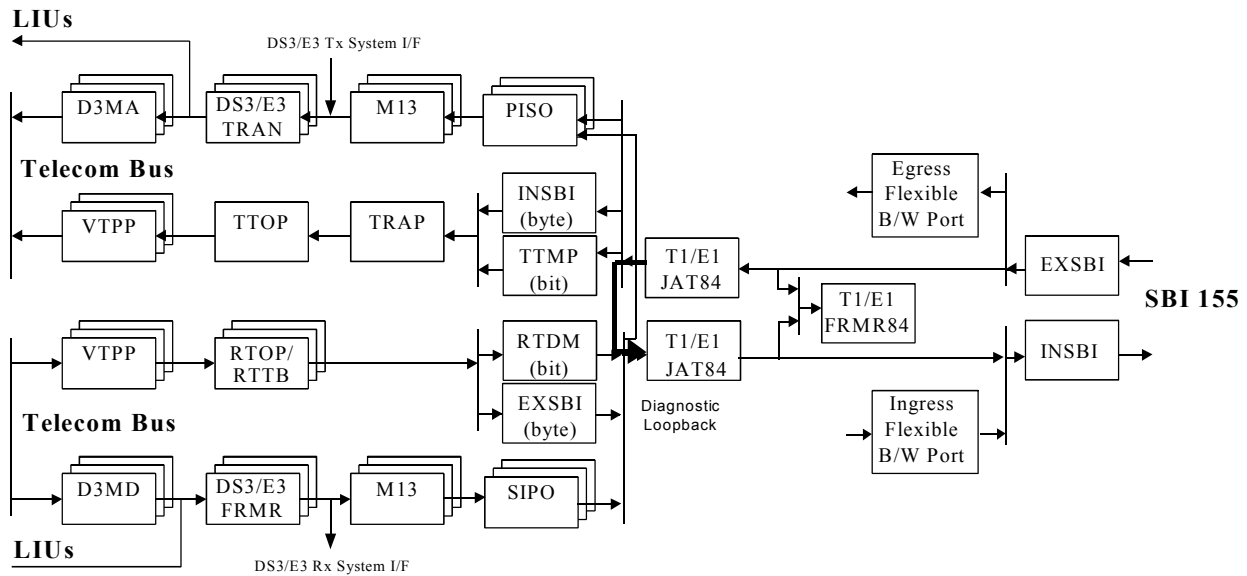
LIUs

DS3/E3 Tx System I/F

D3MA

DS3/E3 TRAN

M13

PISO

Telecom Bus

Egress Flexible B/W Port

VTPP

TTOP

TRAP

INSBI (byte)

TTMP (bit)

T1/E1 JAT84

EXSBI

SBI 155

T1/E1 FRMR84

VTPP

RTOP/ RTTB

RTDM (bit)

T1/E1 JAT84

INSBI

EXSBI (byte)

Diagnostic Loopback

Telecom Bus

Ingress Flexible B/W Port

D3MD

DS3/E3 FRMR

M13

SIPO

LIUs

DS3/E3 Rx System I/F